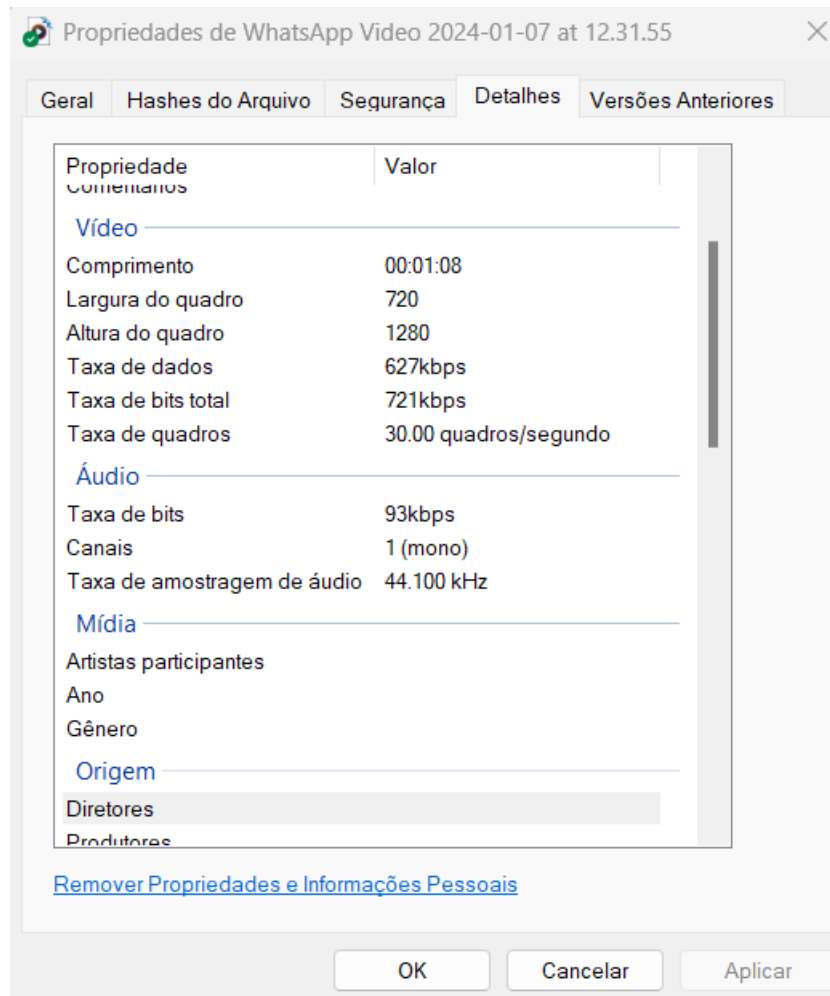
Propriedades de WhatsApp Video 2024-01-07 at 12.31.55

Geral | Hashes do Arquivo | Segurança | Detalhes | Versões Anteriores

| Propriedade | Valor |
|---|---|
| Comentários | |
| Vídeo | |
| Comprimento | 00:01:08 |
| Largura do quadro | 720 |
| Altura do quadro | 1280 |
| Taxa de dados | 627kbps |
| Taxa de bits total | 721kbps |
| Taxa de quadros | 30.00 quadros/segundo |
| Áudio | |
| Taxa de bits | 93kbps |
| Canais | 1 (mono) |
| Taxa de amostragem de áudio | 44.100 kHz |
| Mídia | |
| Artistas participantes | |
| Ano | |
| Gênero | |
| Origem | |
| Diretores | |
| Produtores | |

Remover Propriedades e Informações Pessoais

OK | Cancelar | Aplicar